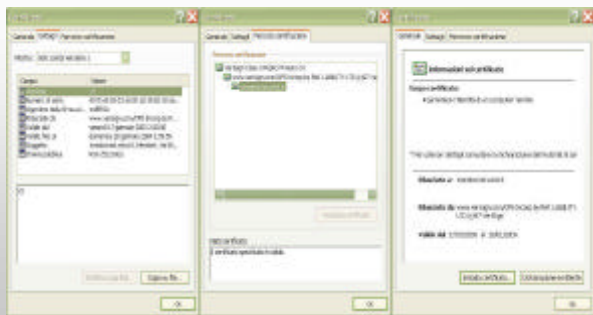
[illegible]
Generale Dettagli Percorso certificazione
Mostra: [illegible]
Campo Valore
Versione V3
Numero di serie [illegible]
Algoritmo della firma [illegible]
Rilasciato da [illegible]
Valido dal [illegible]
Valido fino al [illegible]
Soggetto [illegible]
Chiave pubblica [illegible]
Modifica proprietà... Copia su file...
OK

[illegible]
Generale Dettagli Percorso certificazione
Percorso certificazione
VeriSign Class 3 Public Primary CA
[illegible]
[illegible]
Visualizza certificato
Stato certificato:
Certificato verificato e valido.
OK

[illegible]
Generale Dettagli Percorso certificazione
Informazioni sul certificato
Scopo certificato:
• Garantisce l'identità di un computer remoto
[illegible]
Rilasciato a: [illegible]
Rilasciato da: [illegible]
Valido dal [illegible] al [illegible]
Installa certificato... Dichiarazione emittente
OK